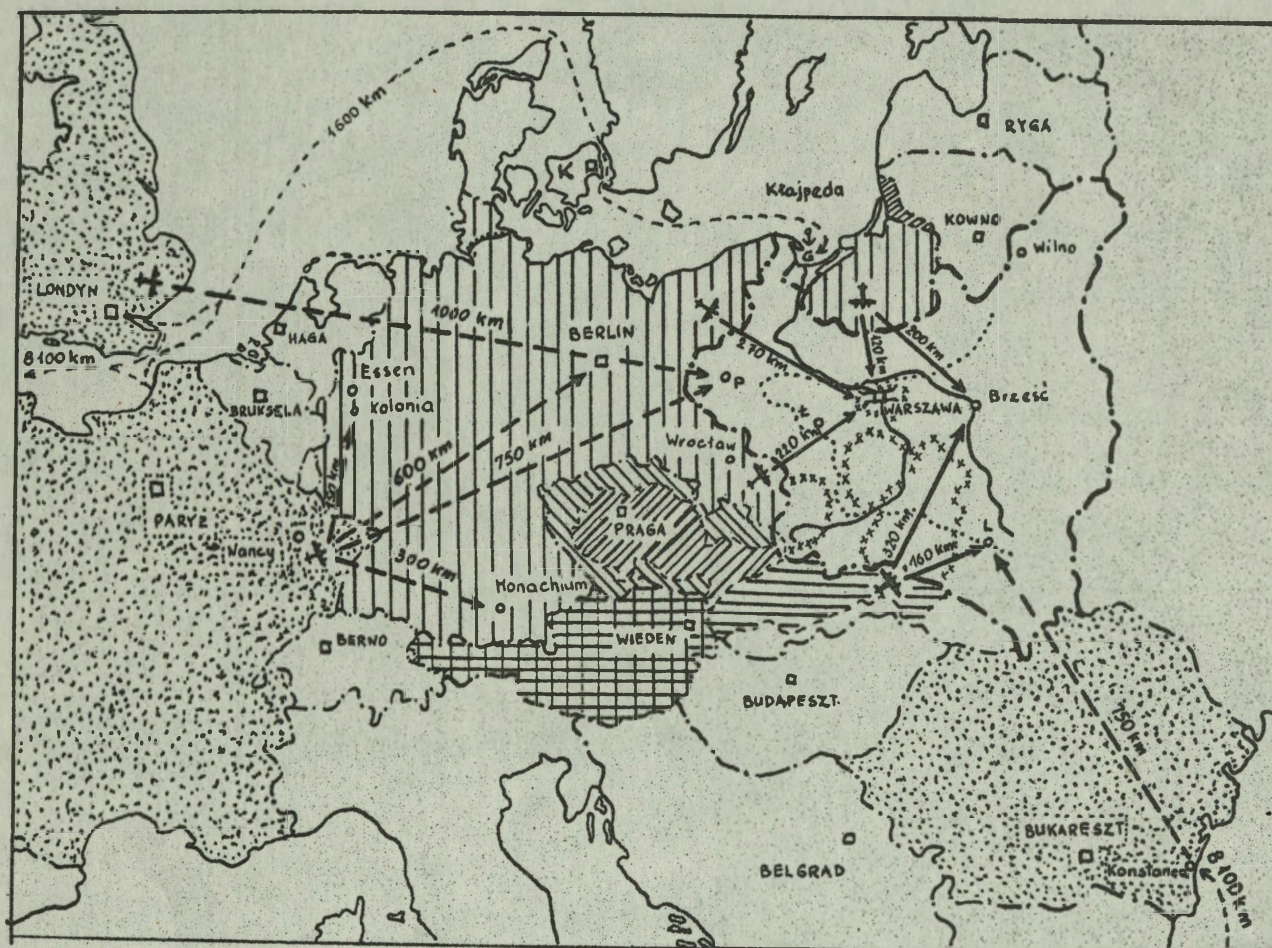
1600 km
RYGA
K
Kłajpeda
KOWNO
Wilno
LONDYN
HAGA
1000 km
BERLIN
G
8100 km
270 km
420 km
200 km
Essen
Kolonia
OP
Brześć
WARSZAWA
BRUKSELA
600 km
750 km
Wrocław
210 km
PARYŻ
PRAGA
Nancy
300 km
320 km
160 km
L
Monachium
WIEDEN
BERNO
BUDAPESZT.
750 km
BUKARESZT
BELGRAD
Konstanca
8100 km